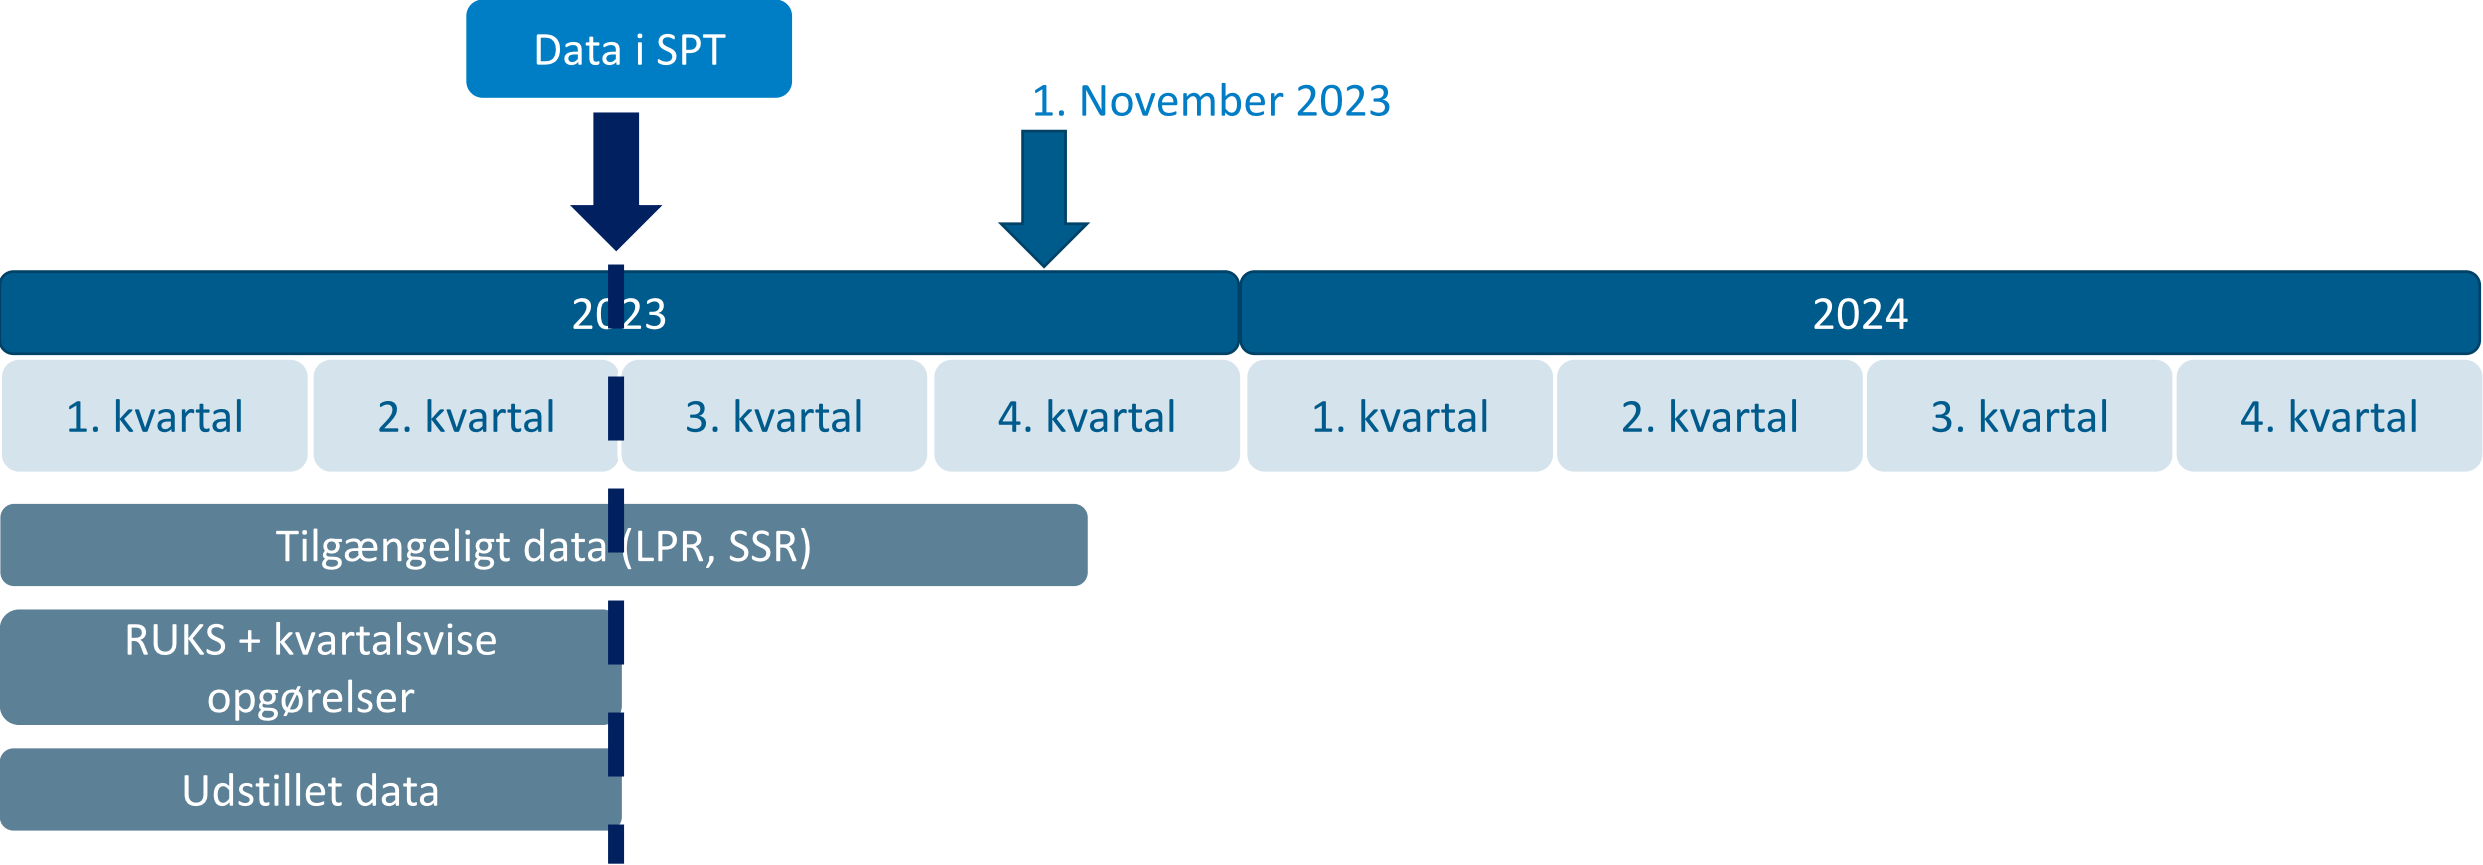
Data i SPT

1. November 2023

2023

2024

1. kvartal
2. kvartal
3. kvartal
4. kvartal
1. kvartal
2. kvartal
3. kvartal
4. kvartal

Tilgængeligt data (LPR, SSR)

RUKS + kvartalsvise opgørelser

Udstillet data